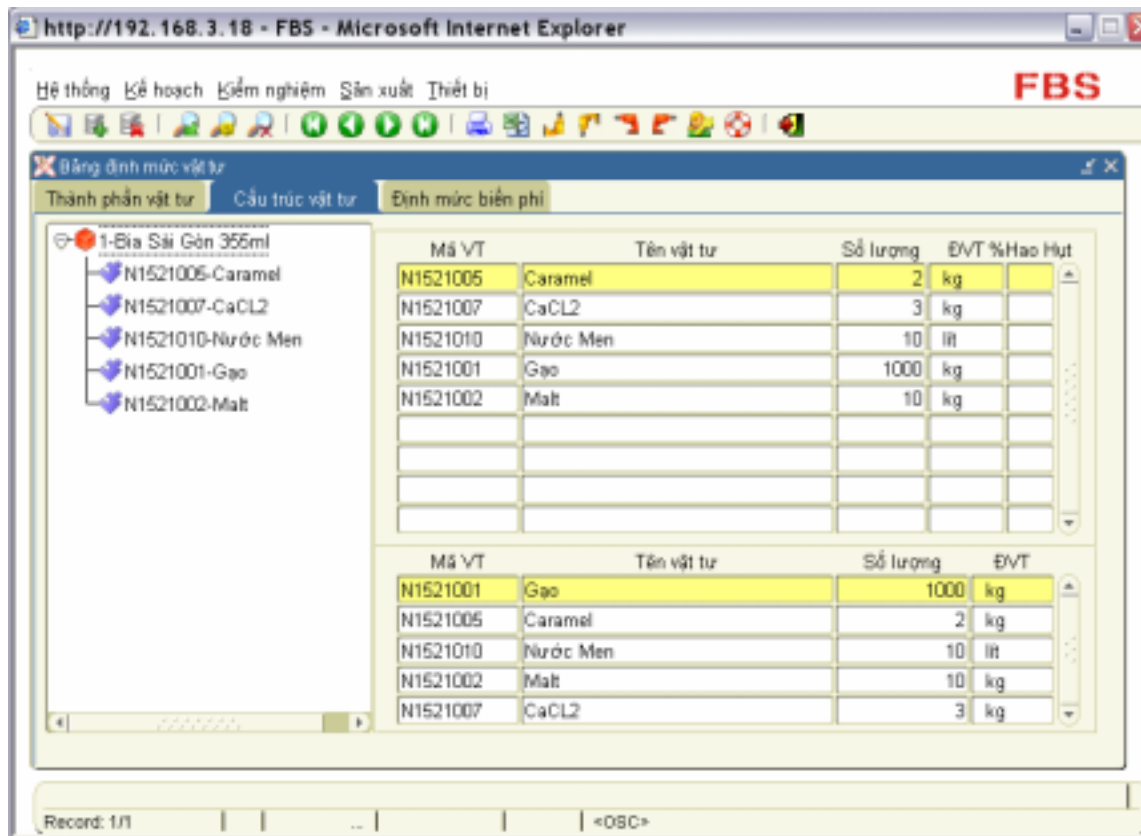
http://192.168.3.18 - FBS - Microsoft Internet Explorer

Hệ thống Kế hoạch Kiểm nghiệm Sản xuất Thiết bị

FBS

Bảng định mức vật tư

Thành phần vật tư | Cấu trúc vật tư | Định mức biến phí

1-Bia Sài Gòn 355ml
N1521005-Caramel
N1521007-CaCL2
N1521010-Nước Men
N1521001-Gạo
N1521002-Malt

| Mã VT | Tên vật tư | Số lượng | ĐVT | %Hao Hụt |
|---|---|---|---|---|
| N1521005 | Caramel | 2 | kg | |
| N1521007 | CaCL2 | 3 | kg | |
| N1521010 | Nước Men | 10 | lít | |
| N1521001 | Gạo | 1000 | kg | |
| N1521002 | Malt | 10 | kg | |

| Mã VT | Tên vật tư | Số lượng | ĐVT |
|---|---|---|---|
| N1521001 | Gạo | 1000 | kg |
| N1521005 | Caramel | 2 | kg |
| N1521010 | Nước Men | 10 | lít |
| N1521002 | Malt | 10 | kg |
| N1521007 | CaCL2 | 3 | kg |

Record: 1/1 | ... | <OSC>